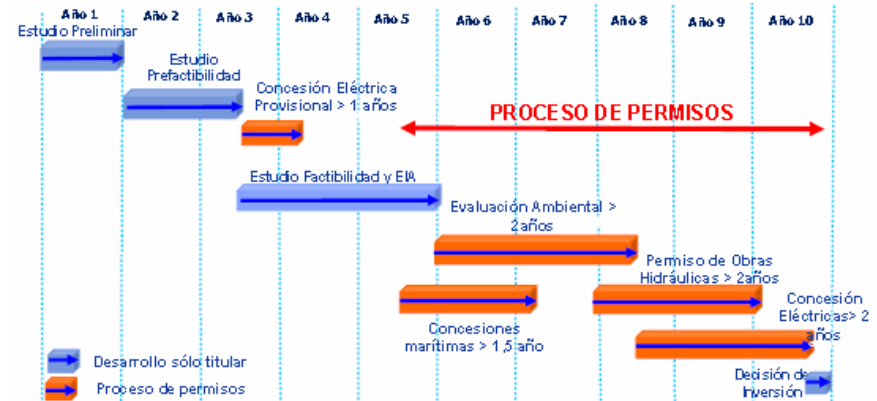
Año 1 Año 2 Año 3 Año 4 Año 5 Año 6 Año 7 Año 8 Año 9 Año 10

Estudio Preliminar

Estudio Prefactibilidad

Concesión Eléctrica Provisional > 1 años

PROCESO DE PERMISOS

Estudio Factibilidad y EIA

Evaluación Ambiental > 2años

Permiso de Obras Hidráulicas > 2años

Concesión Eléctricas> 2 años

Concesiones marítimas > 1,5 año

Desarrollo sólo titular

Proceso de permisos

Decisión de Inversión